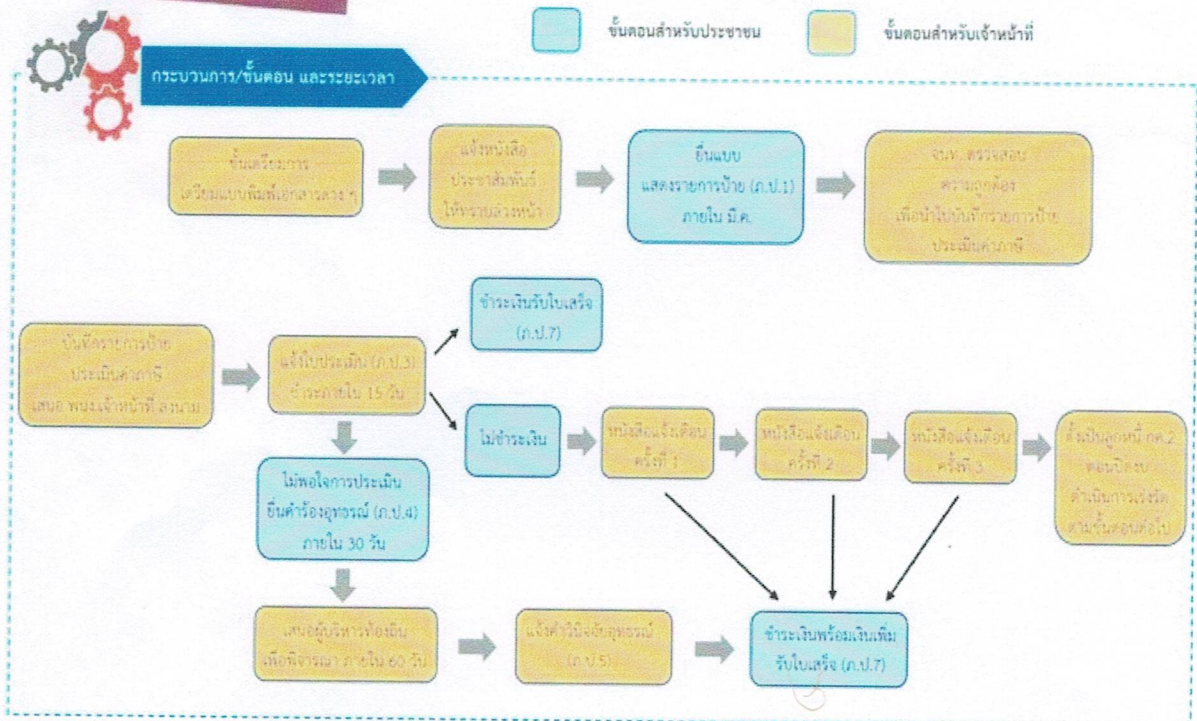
ขั้นตอนสำหรับประชาชน

ขั้นตอนสำหรับเจ้าหน้าที่

กระบวนการ/ขั้นตอน และระยะเวลา

ขั้นเตรียมการ เตรียมแบบพิมพ์เอกสารต่าง ๆ

แจ้งหนังสือ ประชาสัมพันธ์ ให้ทราบล่วงหน้า

ยื่นแบบ แสดงรายการป้าย (ภ.ป.1) ภายใน มี.ค.

จนท. ตรวจสอบ ความถูกต้อง เพื่อนำไปบันทึกรายการป้าย ประเมินค่าภาษี

บันทึกรายการป้าย ประเมินค่าภาษี เสนอ พนง.เจ้าหน้าที่ ลงนาม

แจ้งใบประเมิน (ภ.ป.3) ชำระภายใน 15 วัน

ชำระเงินรับใบเสร็จ (ภ.ป.7)

ไม่ชำระเงิน

หนังสือแจ้งเตือน ครั้งที่ 1

หนังสือแจ้งเตือน ครั้งที่ 2

หนังสือแจ้งเตือน ครั้งที่ 3

ตั้งเป็นลูกหนี้ กค.2 ตอนปีงบ ดำเนินการเร่งรัด ตามขั้นตอนต่อไป

ไม่พอใจการประเมิน ยื่นคำร้องอุทธรณ์ (ภ.ป.4) ภายใน 30 วัน

เสนอผู้บริหารท้องถิ่น เพื่อพิจารณา ภายใน 60 วัน

แจ้งคำวินิจฉัยอุทธรณ์ (ภ.ป.5)

ชำระเงินพร้อมเงินเพิ่ม รับใบเสร็จ (ภ.ป.7)